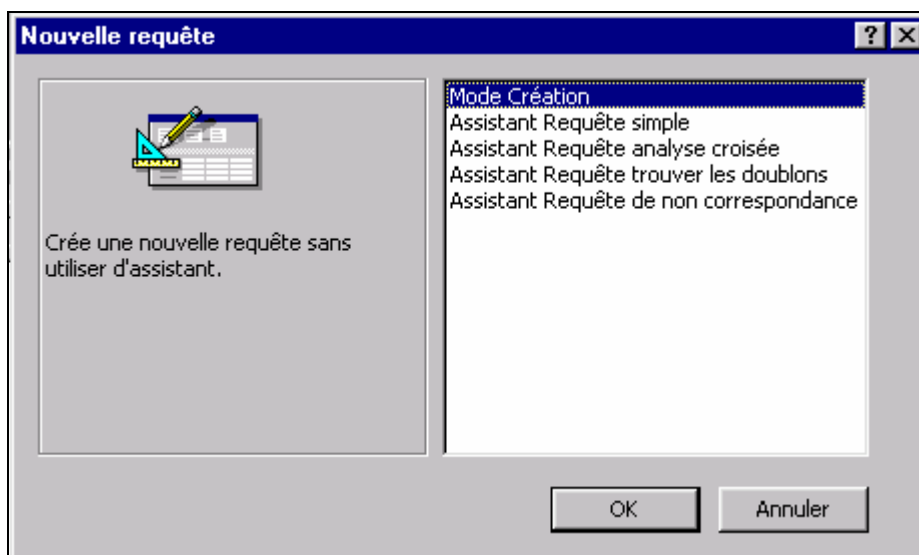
Nouvelle requête

?

Crée une nouvelle requête sans utiliser d'assistant.

Mode Création
Assistant Requête simple
Assistant Requête analyse croisée
Assistant Requête trouver les doublons
Assistant Requête de non correspondance

OK

Annuler